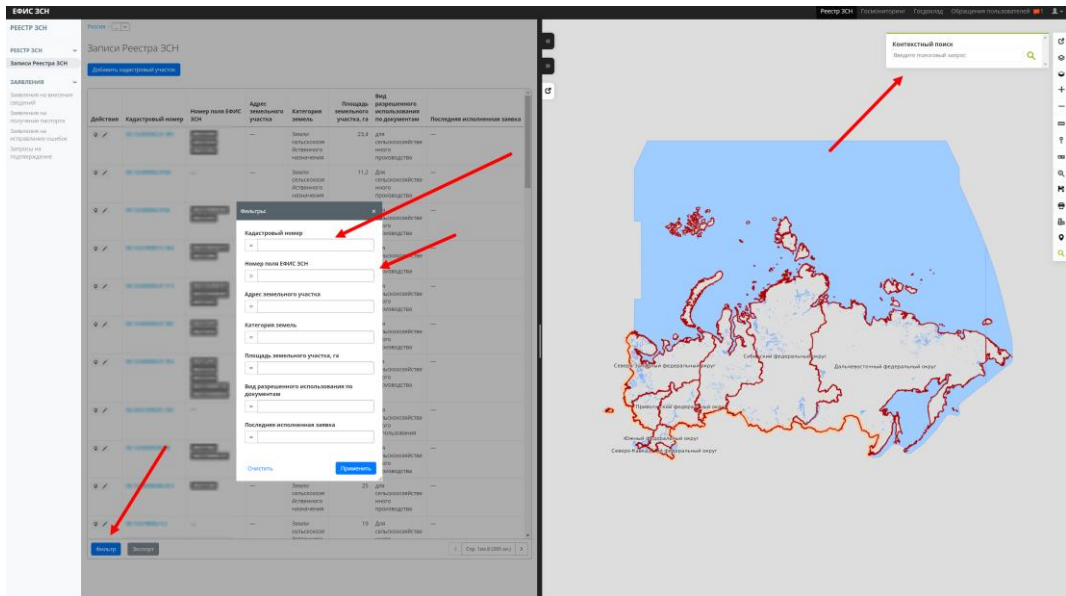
ЕФИС ЗСН

Реестр ЗСН Госмониторинг Геодоклад Обращения пользователей

РЕЕСТР ЗСН

Записи Реестра ЗСН

ЗАЯВЛЕНИЯ

Заявления на внесение сведений

Заявления на получение паспорта

Заявления на исправление ошибок

Запросы на подтверждение

Россия

Записи Реестра ЗСН

Добавить кадастровый участок

| Действия | Кадастровый номер | Номер поля ЕФИС ЗСН | Адрес земельного участка | Категория земель | Площадь земельного участка, га | Вид разрешенного использования по документам | Последняя исполненная заявка |
|---|---|---|---|---|---|---|---|
| | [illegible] | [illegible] | — | Земли сельскохозяйственного назначения | 23,4 | Для сельскохозяйственного производства | — |
| | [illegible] | — | — | Земли сельскохозяйственного назначения | 11,2 | Для сельскохозяйственного производства | — |
| | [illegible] | — | — | Земли сельскохозяйственного назначения | 25 | Для сельскохозяйственного производства | — |
| | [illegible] | — | — | Земли сельскохозяйственного назначения | 19 | Для сельскохозяйственного производства | — |

Фильтры

Кадастровый номер

Номер поля ЕФИС ЗСН

Адрес земельного участка

Категория земель

Площадь земельного участка, га

Вид разрешенного использования по документам

Последняя исполненная заявка

Очистить

Применить

Фильтр

Экспорт

Стр. 1 из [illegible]

Контекстный поиск

Введите поисковый запрос

Сибирский федеральный округ

Дальневосточный федеральный округ

Северо-Западный федеральный округ

Приволжский федеральный округ

Южный федеральный округ

Северо-Кавказский федеральный округ